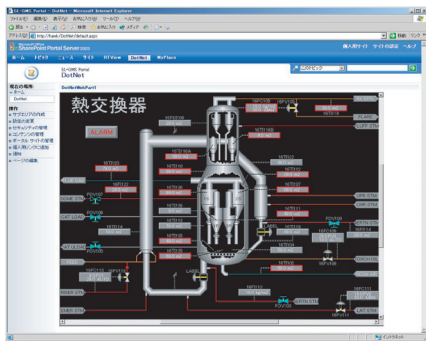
SI-GMS Portal - DotNet - Microsoft Internet Explorer
ファイル(F) 編集(E) 表示(V) お気に入り(A) ツール(T) ヘルプ(H)
戻る 検索 お気に入り メディア
アドレス(D) http://hawk/DotNet/default.aspx
移動 リンク
SharePoint Portal Server 2003
個人用サイト サイトの設定 ヘルプ
ホーム トピック ニュース サイト RTView DotNet MyPlace
SI-GMS Portal
DotNet
このトピック
現在の場所
ホーム
DotNet
操作
サブエリアの作成
設定の変更
セキュリティの管理
コンテンツの管理
ポータル サイトの管理
リスト(用)/ニュース
統計
ページの編集
DotNetWebPart1
熱交換器
ALARM
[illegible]
インターネット